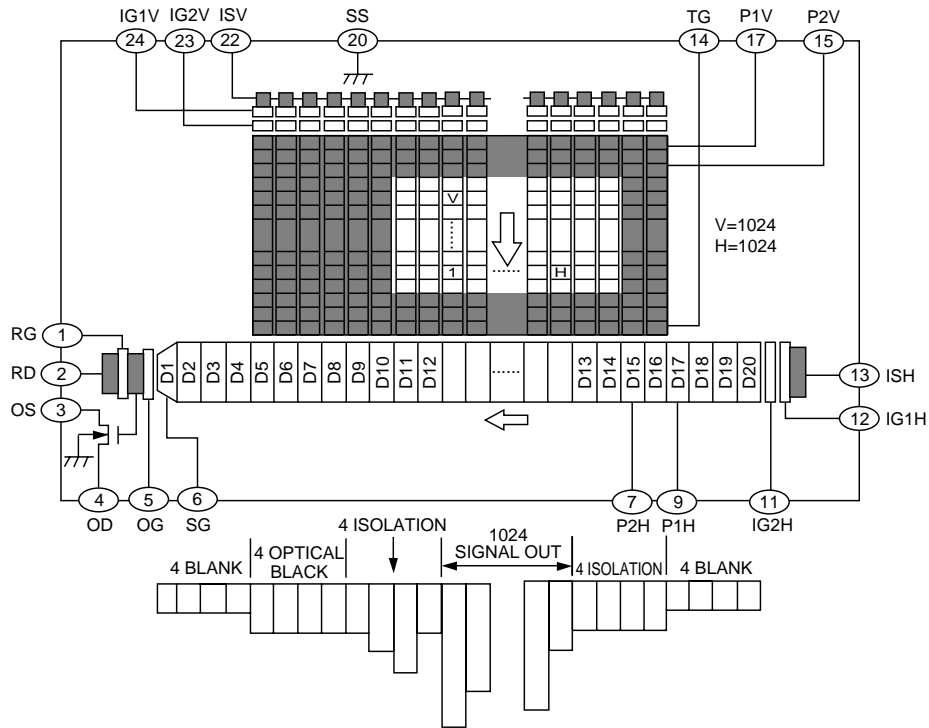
IG1V 24
IG2V 23
ISV 22
SS 20
TG 14
P1V 17
P2V 15

V
⋮
1
H

V=1024
H=1024

RG 1
RD 2
OS 3

D1 D2 D3 D4 D5 D6 D7 D8 D9 D10 D11 D12 ...... D13 D14 D15 D16 D17 D18 D19 D20

13 ISH
12 IG1H

4 OD
5 OG
6 SG
7 P2H
9 P1H
11 IG2H

4 BLANK
4 OPTICAL BLACK
4 ISOLATION
1024 SIGNAL OUT
4 ISOLATION
4 BLANK